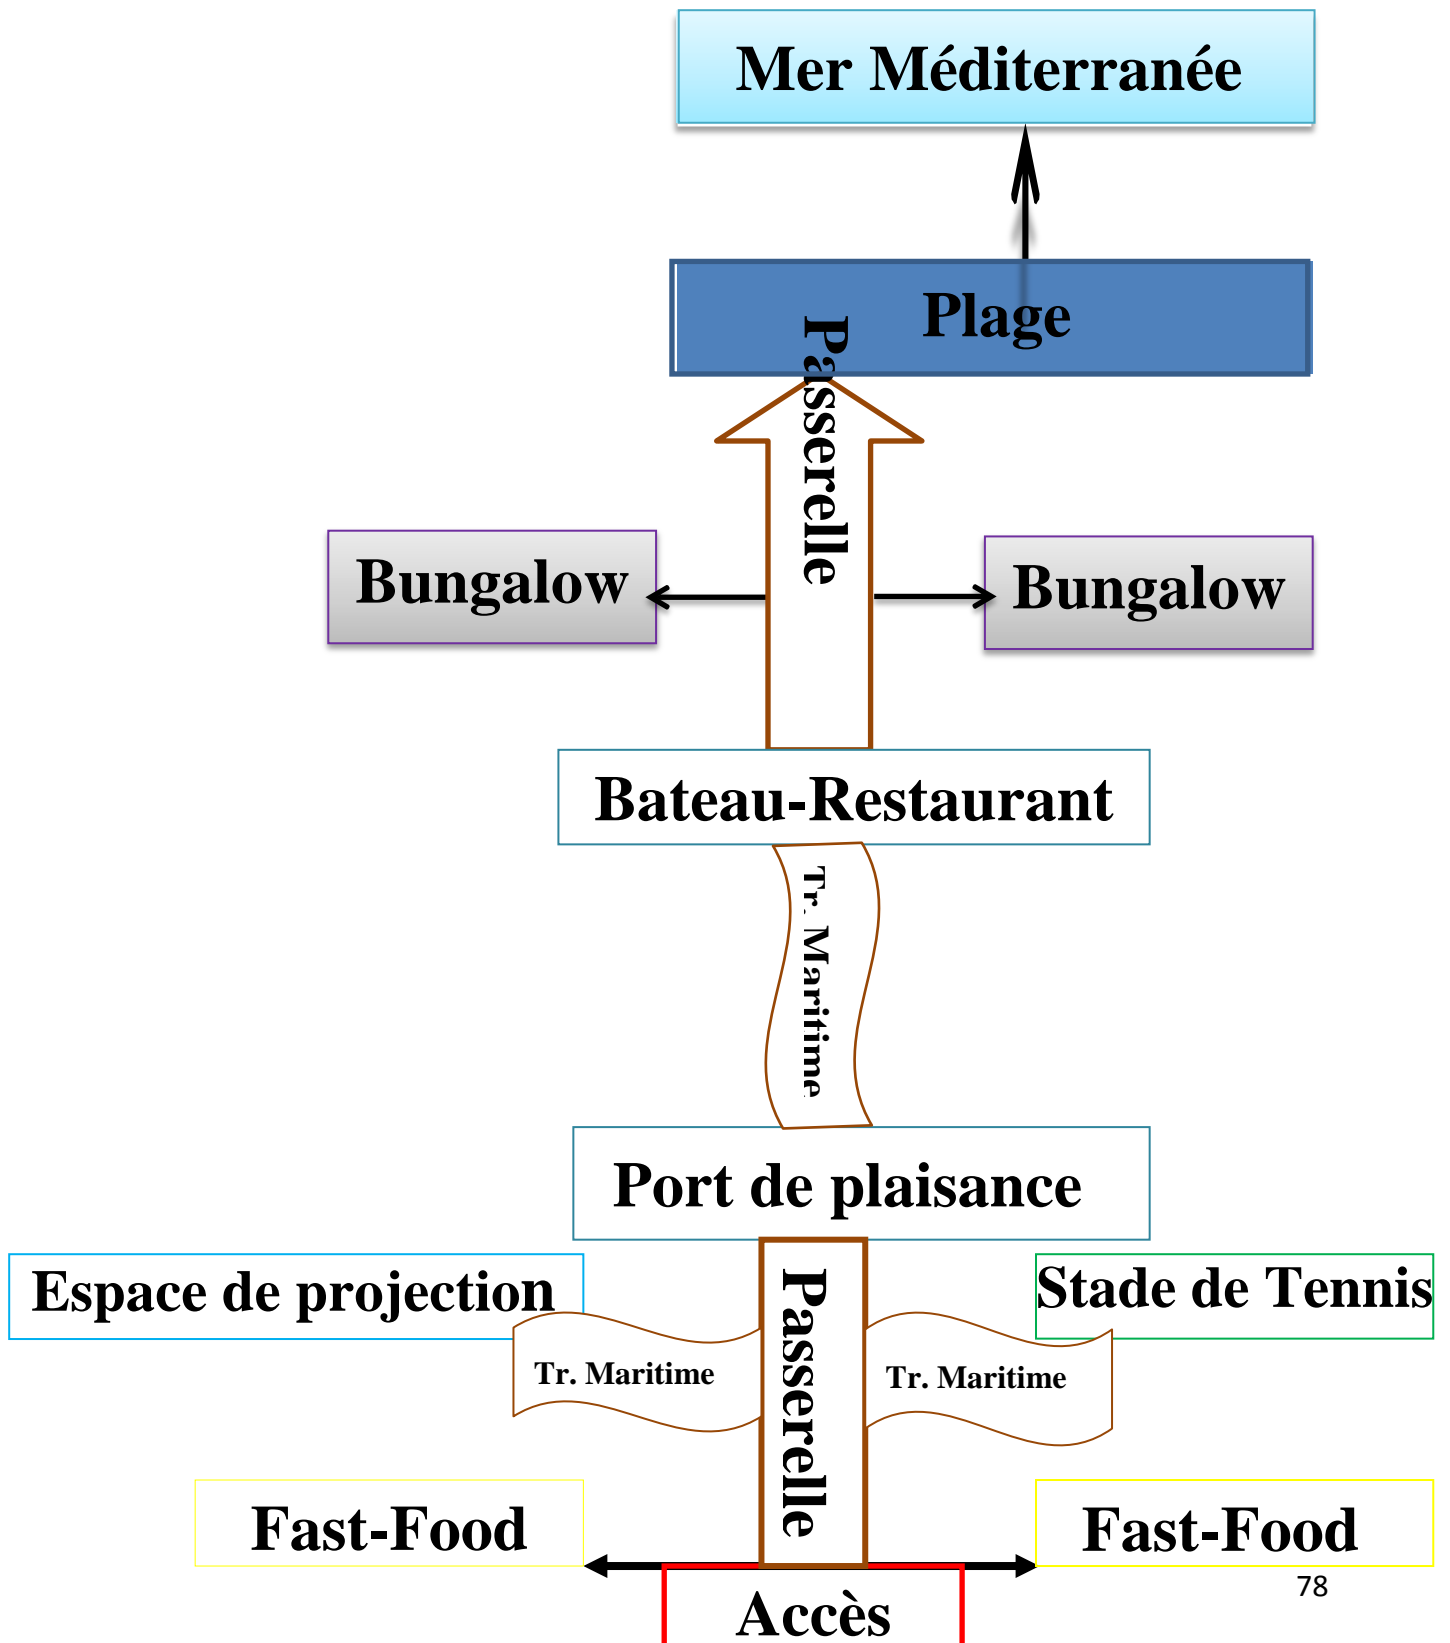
Mer Méditerranée

Plage

Passerelle

Bungalow

Bungalow

Bateau-Restaurant

Tr. Maritime

Port de plaisance

Espace de projection

Stade de Tennis

Tr. Maritime

Passerelle

Tr. Maritime

Fast-Food

Fast-Food

Accès

78